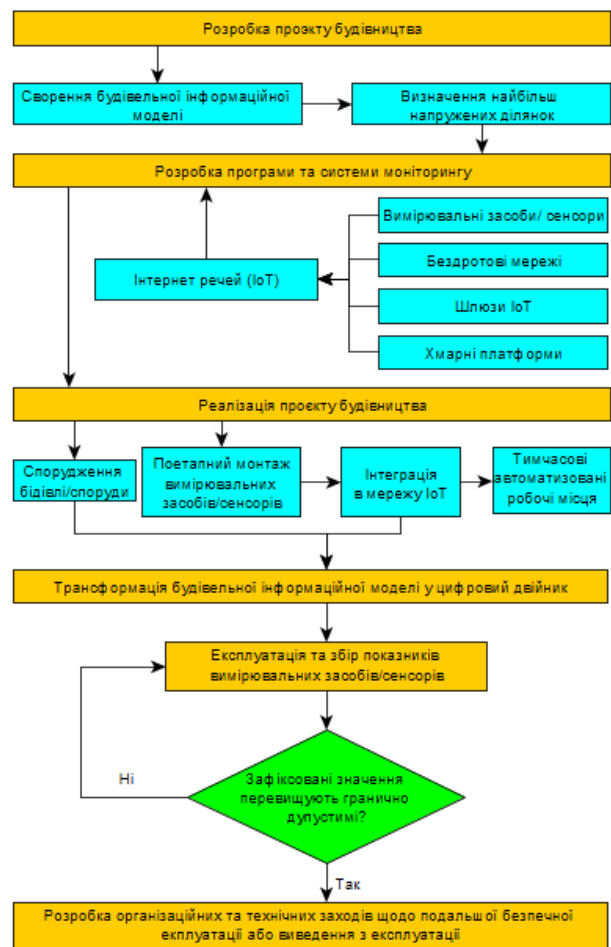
Розробка проєкту будівництва

Сворення будівельної інформаційної моделі

Визначення найбільш напружених ділянок

Розробка програми та системи моніторингу

Вимірювальні засоби/ сенсори

Інтернет речей (IoT)

Бездротові мережі

Шлюзи IoT

Хмарні платформи

Реалізація проєкту будівництва

Спорудження бідівлі/споруди

Поетапний монтаж вимірювальних засобів/сенсорів

Інтеграція в мережу IoT

Тимчасові автоматизовані робочі місця

Трансформація будівельної інформаційної моделі у цифровий двійник

Експлуатація та збір показників вимірювальних засобів/сенсорів

Ні

Зафіксовані значення перевищують гранично допустимі?

Так

Розробка організаційних та технічних заходів щодо подальшої безпечної екплуатації або виведення з експлуатації